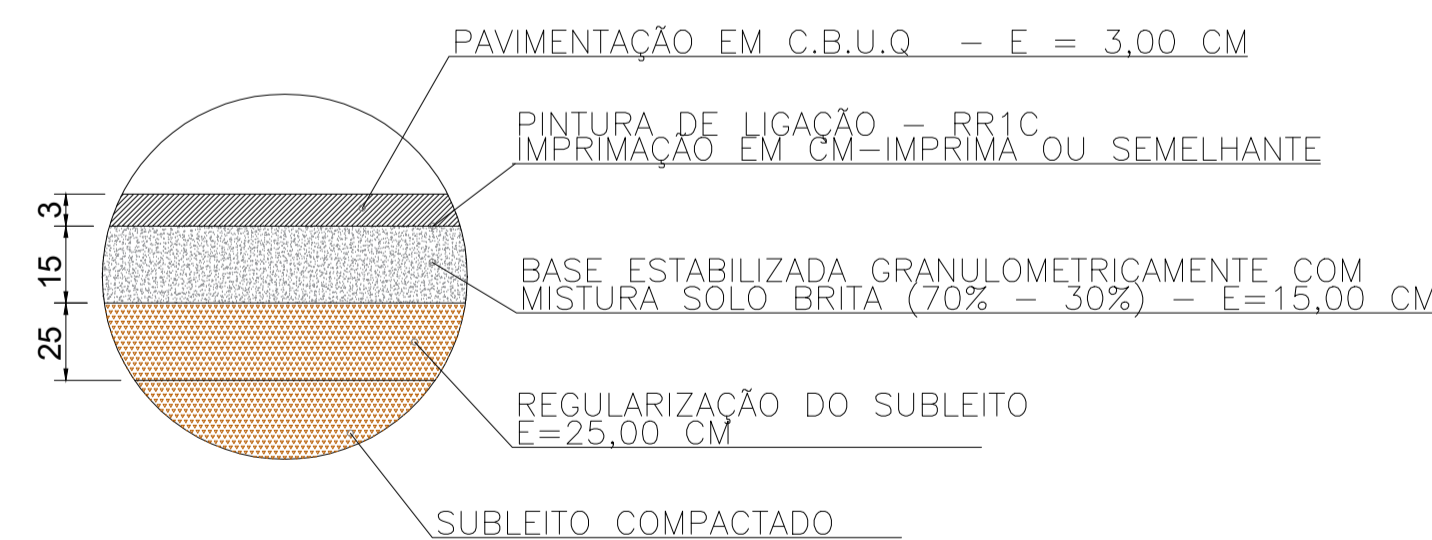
PAVIMENTAÇÃO EM C.B.U.Q – E = 3,00 CM

PINTURA DE LIGAÇÃO – RR1C
IMPRIMAÇÃO EM CM–IMPRIMA OU SEMELHANTE

3
15
25

BASE ESTABILIZADA GRANULOMETRICAMENTE COM MISTURA SOLO BRITA (70% – 30%) – E=15,00 CM

REGULARIZAÇÃO DO SUBLEITO
E=25,00 CM

SUBLEITO COMPACTADO